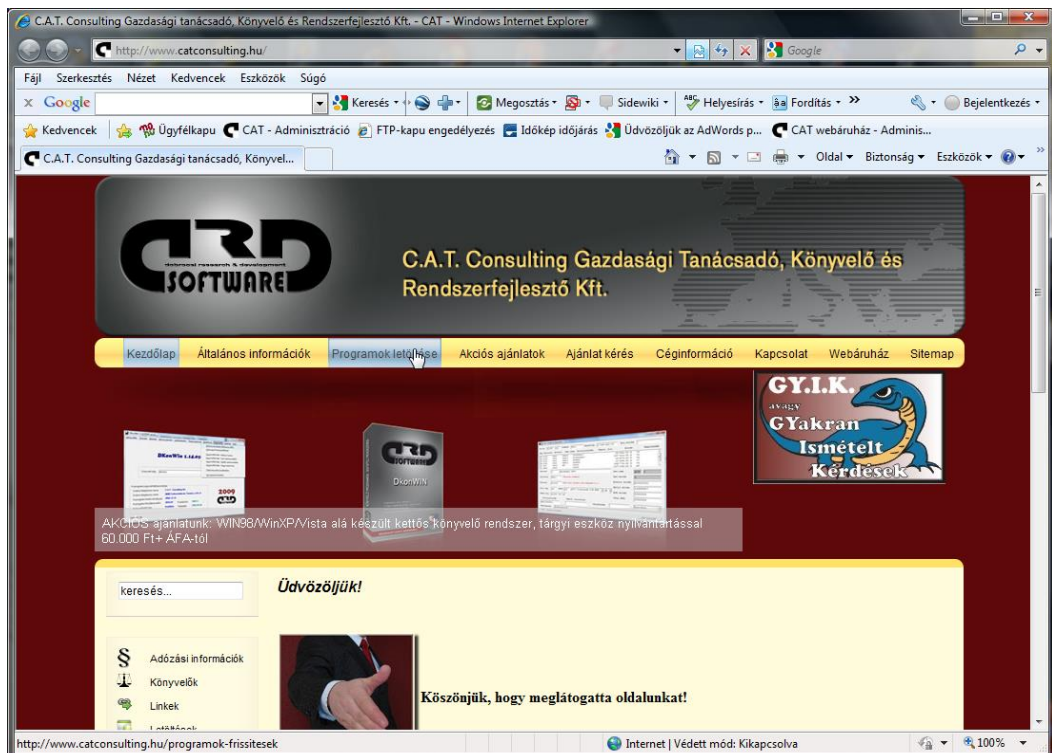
C.A.T. Consulting Gazdasági tanácsadó, Könyvelő és Rendszerfejlesztő Kft. - CAT - Windows Internet Explorer

http://www.catconsulting.hu/

Google

Fájl Szerkesztés Nézet Kedvencek Eszközök Súgó

Google Keresés Megosztás Sidewiki Helyesírás Fordítás Bejelentkezés

Kedvencek Ügyfélkapu CAT - Adminisztráció FTP-kapu engedélyezés Időkép időjárás Üdvözöljük az AdWords p... CAT webáruház - Adminis...

C.A.T. Consulting Gazdasági tanácsadó, Könyvel...

Oldal Biztonság Eszközök

advanced research & development
SOFTWARE

C.A.T. Consulting Gazdasági Tanácsadó, Könyvelő és Rendszerfejlesztő Kft.

Kezdőlap Általános információk Programok letöltése Akciós ajánlatok Ajánlat kérés Céginformáció Kapcsolat Webáruház Sitemap

GY.I.K. avagy GYakran Ismételt Kérdések

DkonWin

AKCIÓS ajánlatunk: WIN98/WinXP/Vista alá készült kettős könyvelő rendszer, tárgyi eszköz nyilvántartással 60.000 Ft+ ÁFA-tól

keresés...

Üdvözöljük!

Adózási információk
Könyvelők
Linkek
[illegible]

Köszönjük, hogy meglátogatta oldalunkat!

http://www.catconsulting.hu/programok-frissitesek

Internet | Védett mód: Kikapcsolva

100%